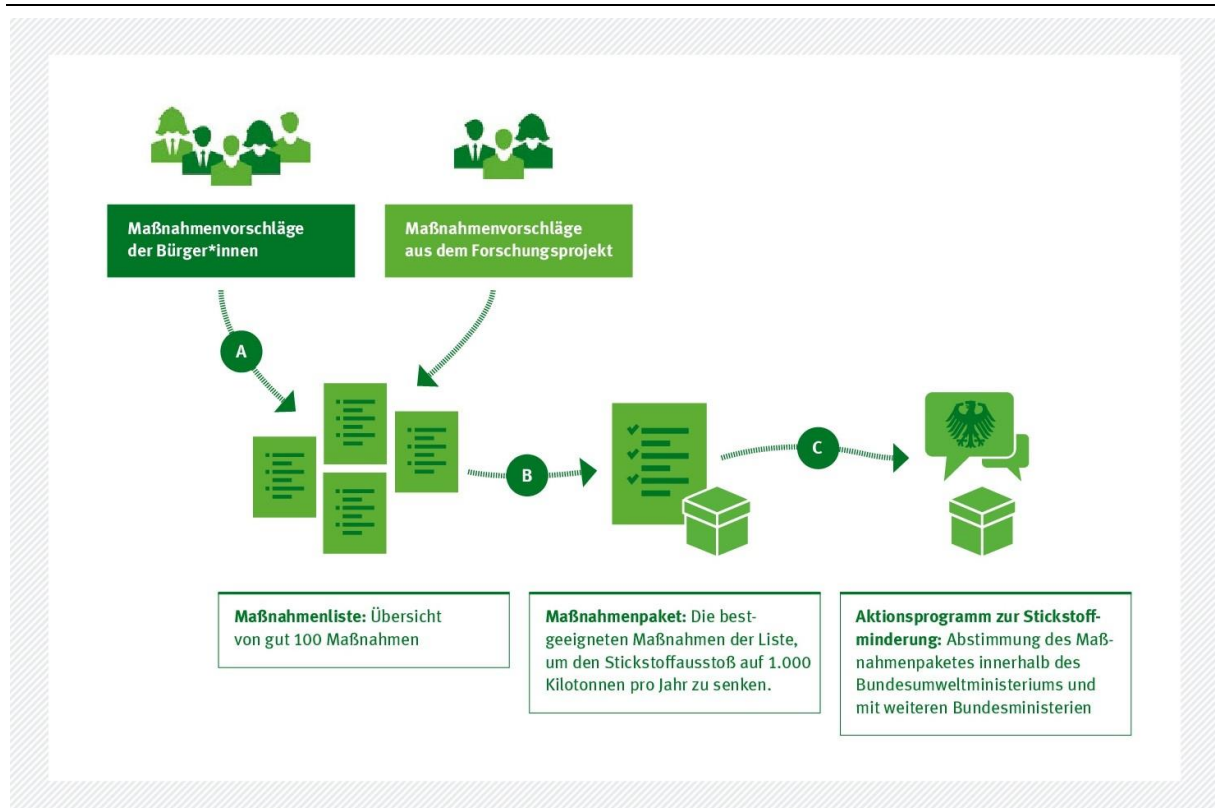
Maßnahmenvorschläge der Bürger*innen

Maßnahmenvorschläge aus dem Forschungsprojekt

A

B

C

Maßnahmenliste: Übersicht von gut 100 Maßnahmen

Maßnahmenpaket: Die bestgeeigneten Maßnahmen der Liste, um den Stickstoffausstoß auf 1.000 Kilotonnen pro Jahr zu senken.

Aktionsprogramm zur Stickstoffminderung: Abstimmung des Maßnahmenpaketes innerhalb des Bundesumweltministeriums und mit weiteren Bundesministerien